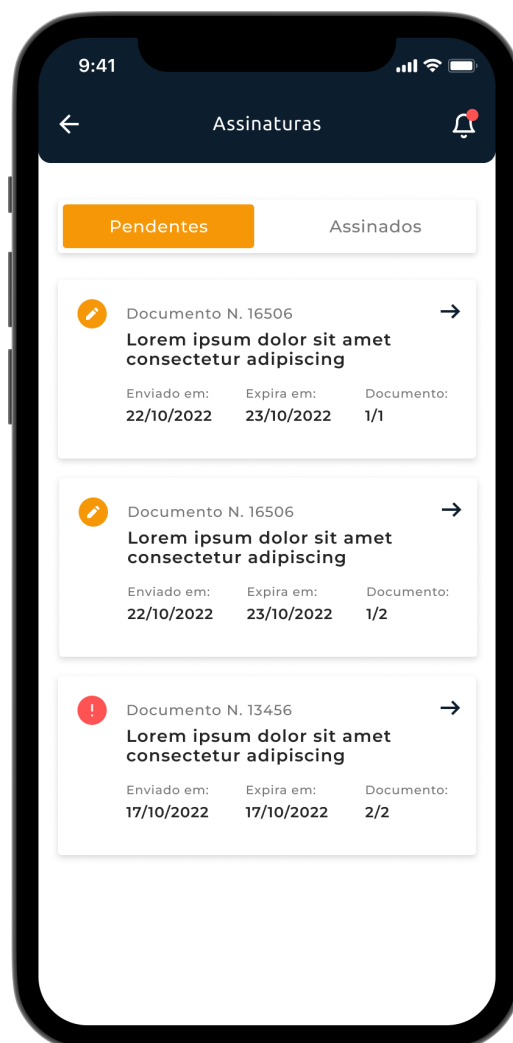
9:41

Assinaturas

Pendentes

Assinados

Documento N. 16506

Lorem ipsum dolor sit amet consectetur adipiscing

| Enviado em: | Expira em: | Documento: |
|---|---|---|
| 22/10/2022 | 23/10/2022 | 1/1 |

Documento N. 16506

Lorem ipsum dolor sit amet consectetur adipiscing

| Enviado em: | Expira em: | Documento: |
|---|---|---|
| 22/10/2022 | 23/10/2022 | 1/2 |

Documento N. 13456

Lorem ipsum dolor sit amet consectetur adipiscing

| Enviado em: | Expira em: | Documento: |
|---|---|---|
| 17/10/2022 | 17/10/2022 | 2/2 |